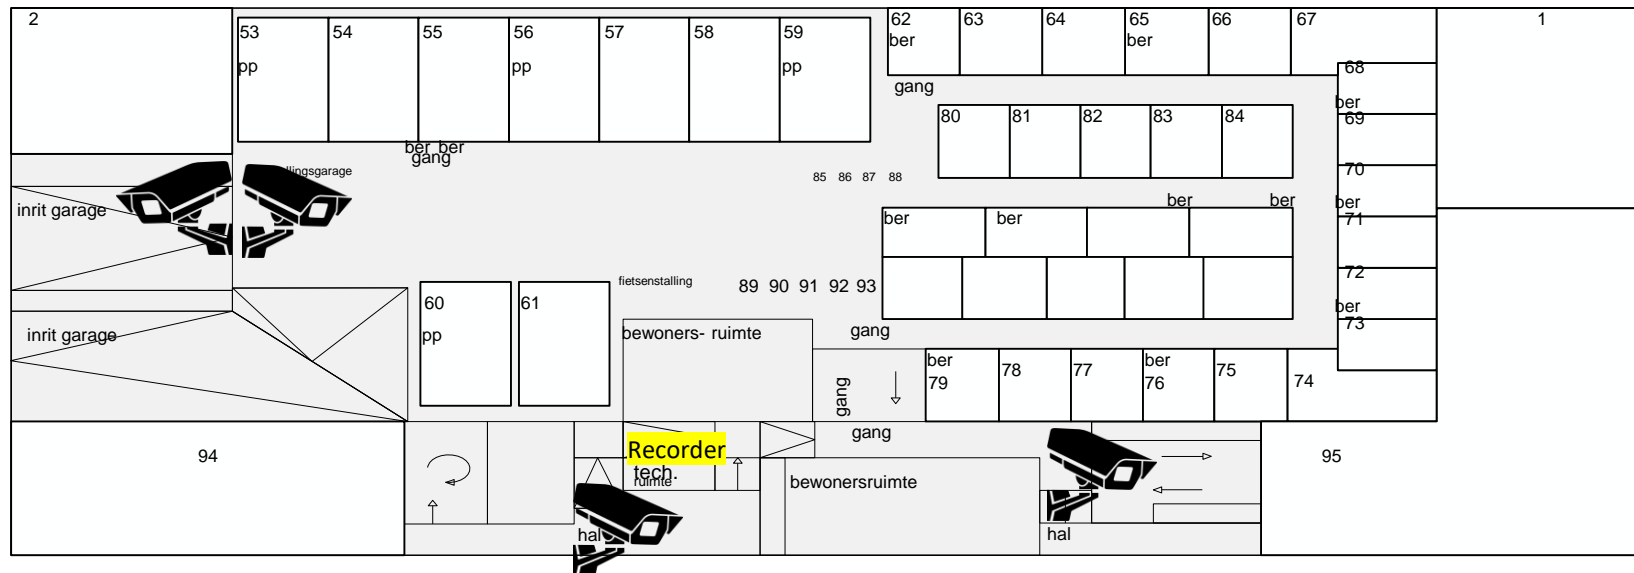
2

53
pp

54

55

56
pp

57

58

59
pp

62
ber

63

64

65
ber

66

67

1

68
ber
69

gang

80

81

82

83

84

ber ber
gang

llingsgarage

85 86 87 88

70

ber

ber

ber
71

inrit garage

ber

ber

fietsenstalling

89 90 91 92 93

72

60
pp

61

ber
73

inrit garage

bewoners- ruimte

gang

ber
79

78

77

ber
76

75

74

gang

gang

94

Recorder
tech.
ruimte

bewonersruimte

95

hal

hal